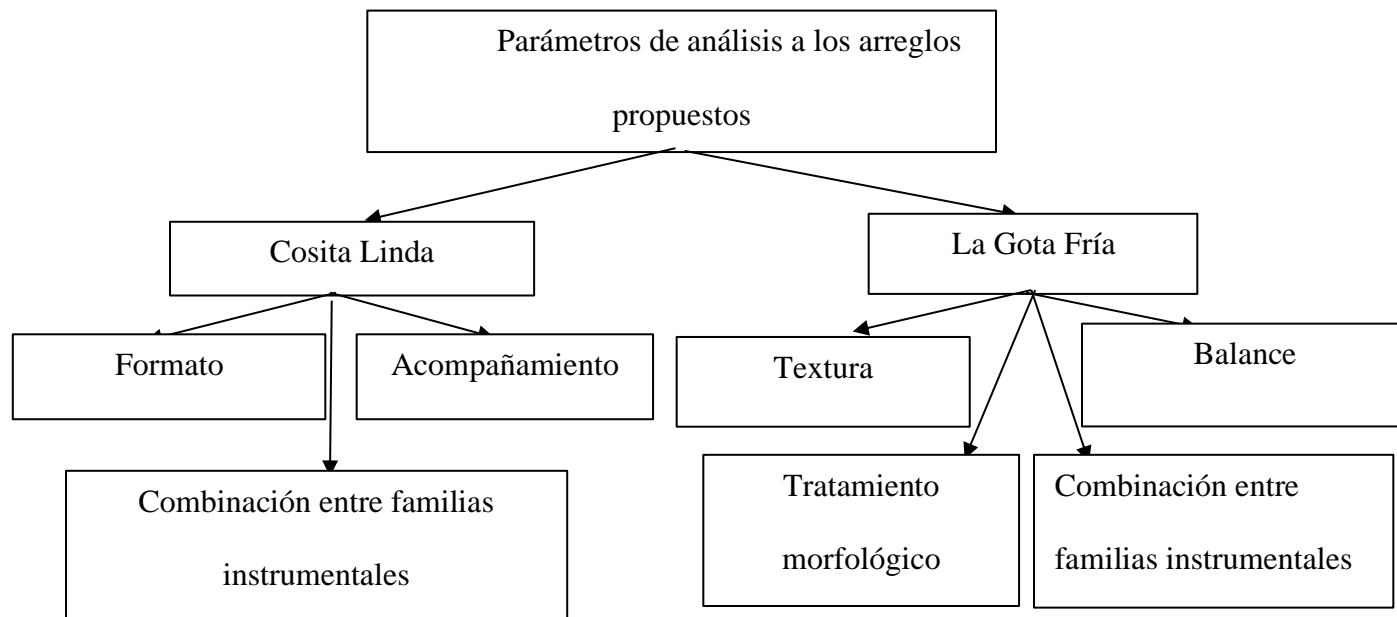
Parámetros de análisis a los arreglos propuestos

Cosita Linda

La Gota Fría

Formato

Acompañamiento

Textura

Balance

Combinación entre familias instrumentales

Tratamiento morfológico

Combinación entre familias instrumentales